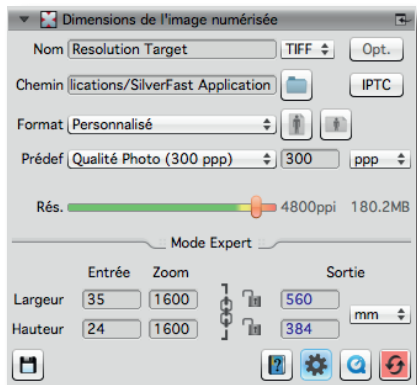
Dimensions de l'image numérisée

Nom Resolution Target TIFF Opt.

Chemin lications/SilverFast Application IPTC

Format Personnalisé

Prédef Qualité Photo (300 ppp) 300 ppp

Rés. 4800ppi 180.2MB

Mode Expert

| | Entrée | Zoom | Sortie |
|---|---|---|---|
| Largeur | 35 | 1600 | 560 |
| Hauteur | 24 | 1600 | 384 |

mm